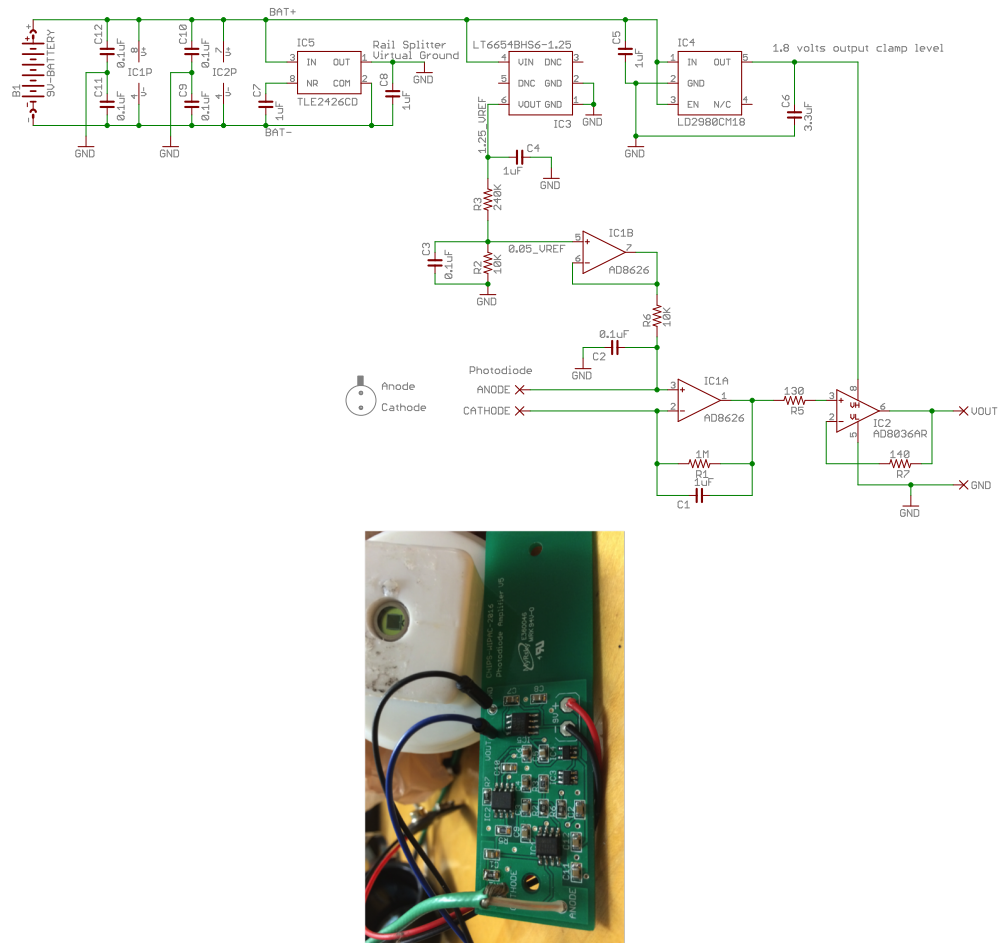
B1
9V-BATTERY
C12
0.1uF
C11
0.1uF
IC1P
8
V+
4
V-
GND
C10
0.1uF
C9
0.1uF
IC2P
7
V+
4
V-
GND
BAT+
BAT-
IC5
3 IN
OUT 1
8 NR
COM 2
TLE2426CD
C7
1uF
Rail Splitter
Virtual Ground
C8
1uF
GND
LT6654BHS6-1.25
4 VIN
DNC 3
5 DNC
GND 2
6 VOUT
GND 1
IC3
GND
C5
1uF
IC4
1 IN
OUT 5
2 GND
3 EN
N/C 4
LD2980CM18
C6
3.3uF
GND
1.8 volts output clamp level
1.25_VREF
C4
1uF
GND
R3
240K
C3
0.1uF
R2
10K
GND
0.05_VREF
IC1B
5
6
7
AD8626
R6
10K
0.1uF
C2
GND
Photodiode
ANODE
CATHODE
Anode
Cathode
IC1A
3
2
1
AD8626
1M
R1
1uF
C1
130
R5
IC2
AD8036AR
3
2
8
5
6
VH
VL
VOUT
140
R7
GND
GND
CMOS-AB-2016
Photodiode Amplifier v5
VOUT
9V
GND
ANODE
CATHODE